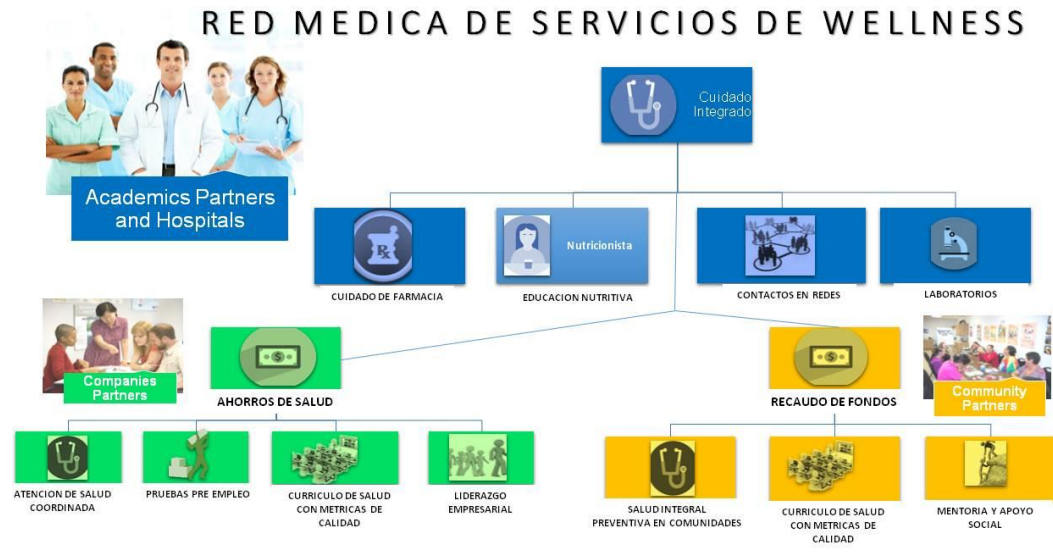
RED MEDICA DE SERVICIOS DE WELLNESS

Academics Partners and Hospitals

Cuidado Integrado

CUIDADO DE FARMACIA

Nutricionista

EDUCACION NUTRITIVA

CONTACTOS EN REDES

LABORATORIOS

Companies Partners

AHORROS DE SALUD

RECAUDO DE FONDOS

Community Partners

ATENCION DE SALUD COORDINADA

PRUEBAS PRE EMPLEO

CURRICULO DE SALUD CON METRICAS DE CALIDAD

LIDERAZGO EMPRESARIAL

SALUD INTEGRAL PREVENTIVA EN COMUNIDADES

CURRICULO DE SALUD CON METRICAS DE CALIDAD

MENTORIA Y APOYO SOCIAL